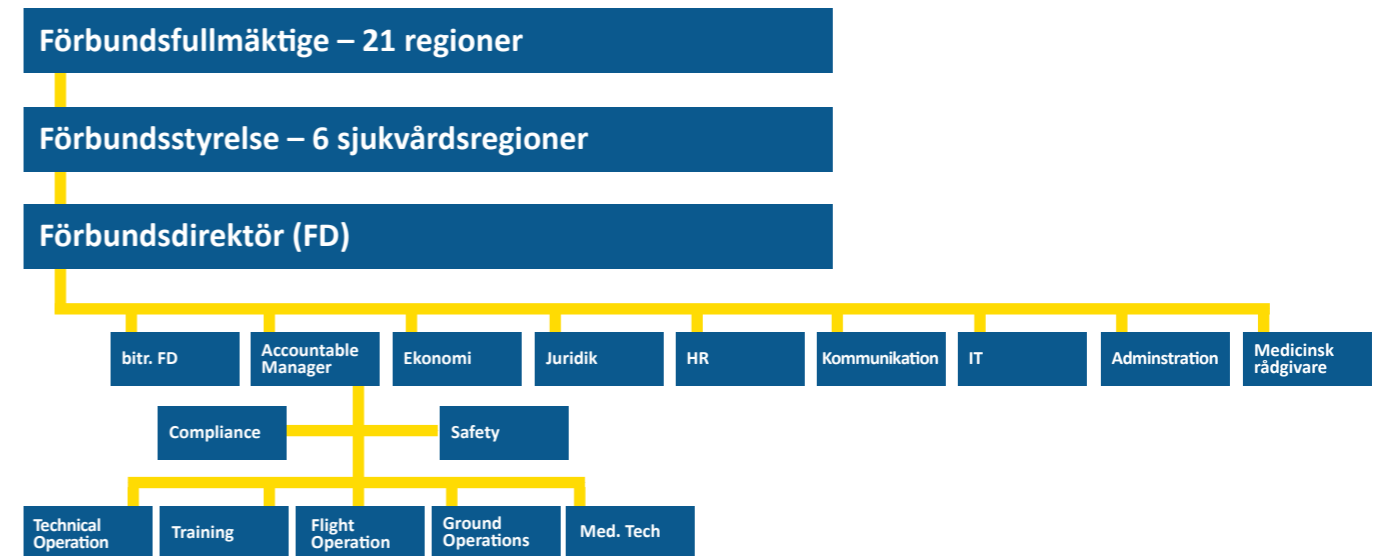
Förbundsfullmäktige – 21 regioner

Förbundsstyrelse – 6 sjukvårdsregioner

Förbundsdirektör (FD)

bitr. FD

Accountable Manager

Ekonomi

Juridik

HR

Kommunikation

IT

Adminstration

Medicinsk rådgivare

Compliance

Safety

Technical Operation

Training

Flight Operation

Ground Operations

Med. Tech